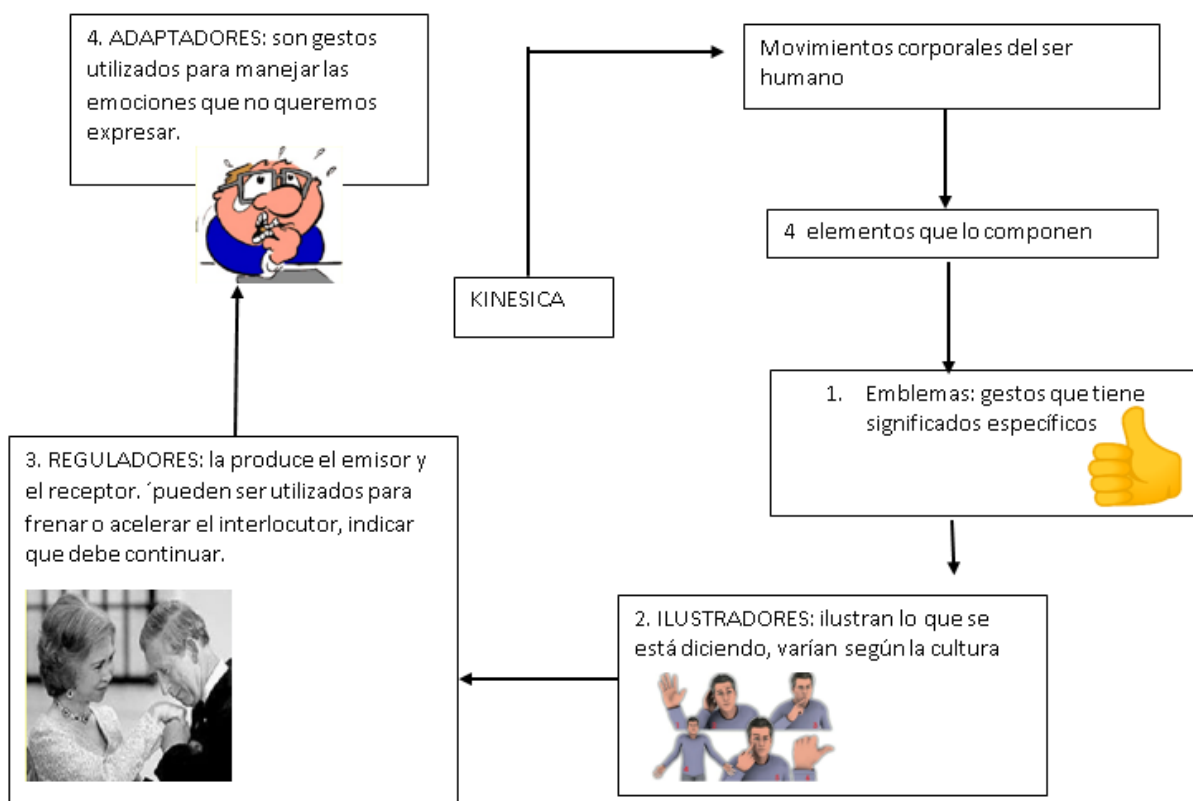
KINESICA

Movimientos corporales del ser humano

4 elementos que lo componen

1. Emblemas: gestos que tiene significados específicos

2. ILUSTRADORES: ilustran lo que se está diciendo, varían según la cultura

3. REGULADORES: la produce el emisor y el receptor. ´pueden ser utilizados para frenar o acelerar el interlocutor, indicar que debe continuar.

4. ADAPTADORES: son gestos utilizados para manejar las emociones que no queremos expresar.